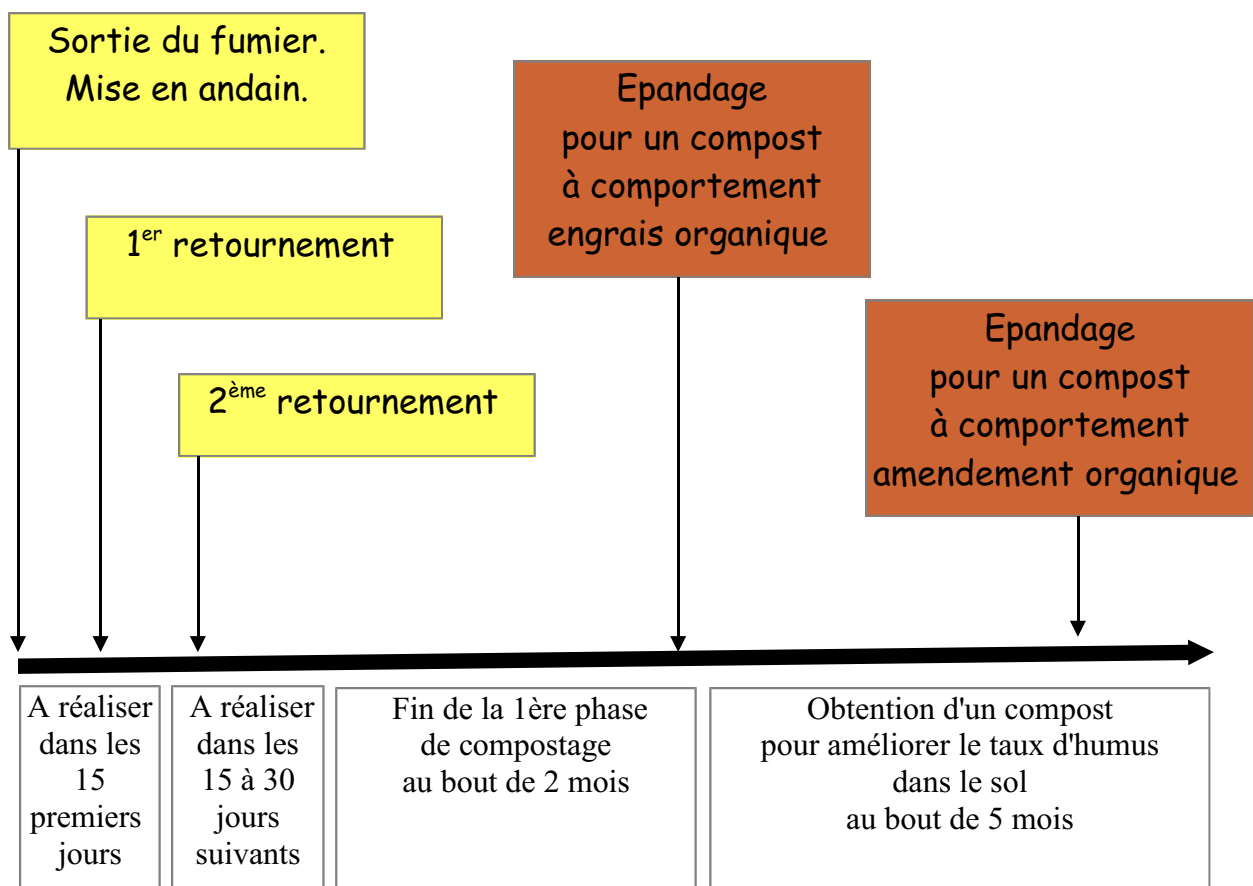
Sortie du fumier.
Mise en andain.

$1^{er}$ retournement

$2^{ème}$ retournement

Epandage
pour un compost
à comportement
engrais organique

Epandage
pour un compost
à comportement
amendement organique

A réaliser dans les 15 premiers jours

A réaliser dans les 15 à 30 jours suivants

Fin de la 1ère phase de compostage au bout de 2 mois

Obtention d'un compost pour améliorer le taux d'humus dans le sol au bout de 5 mois